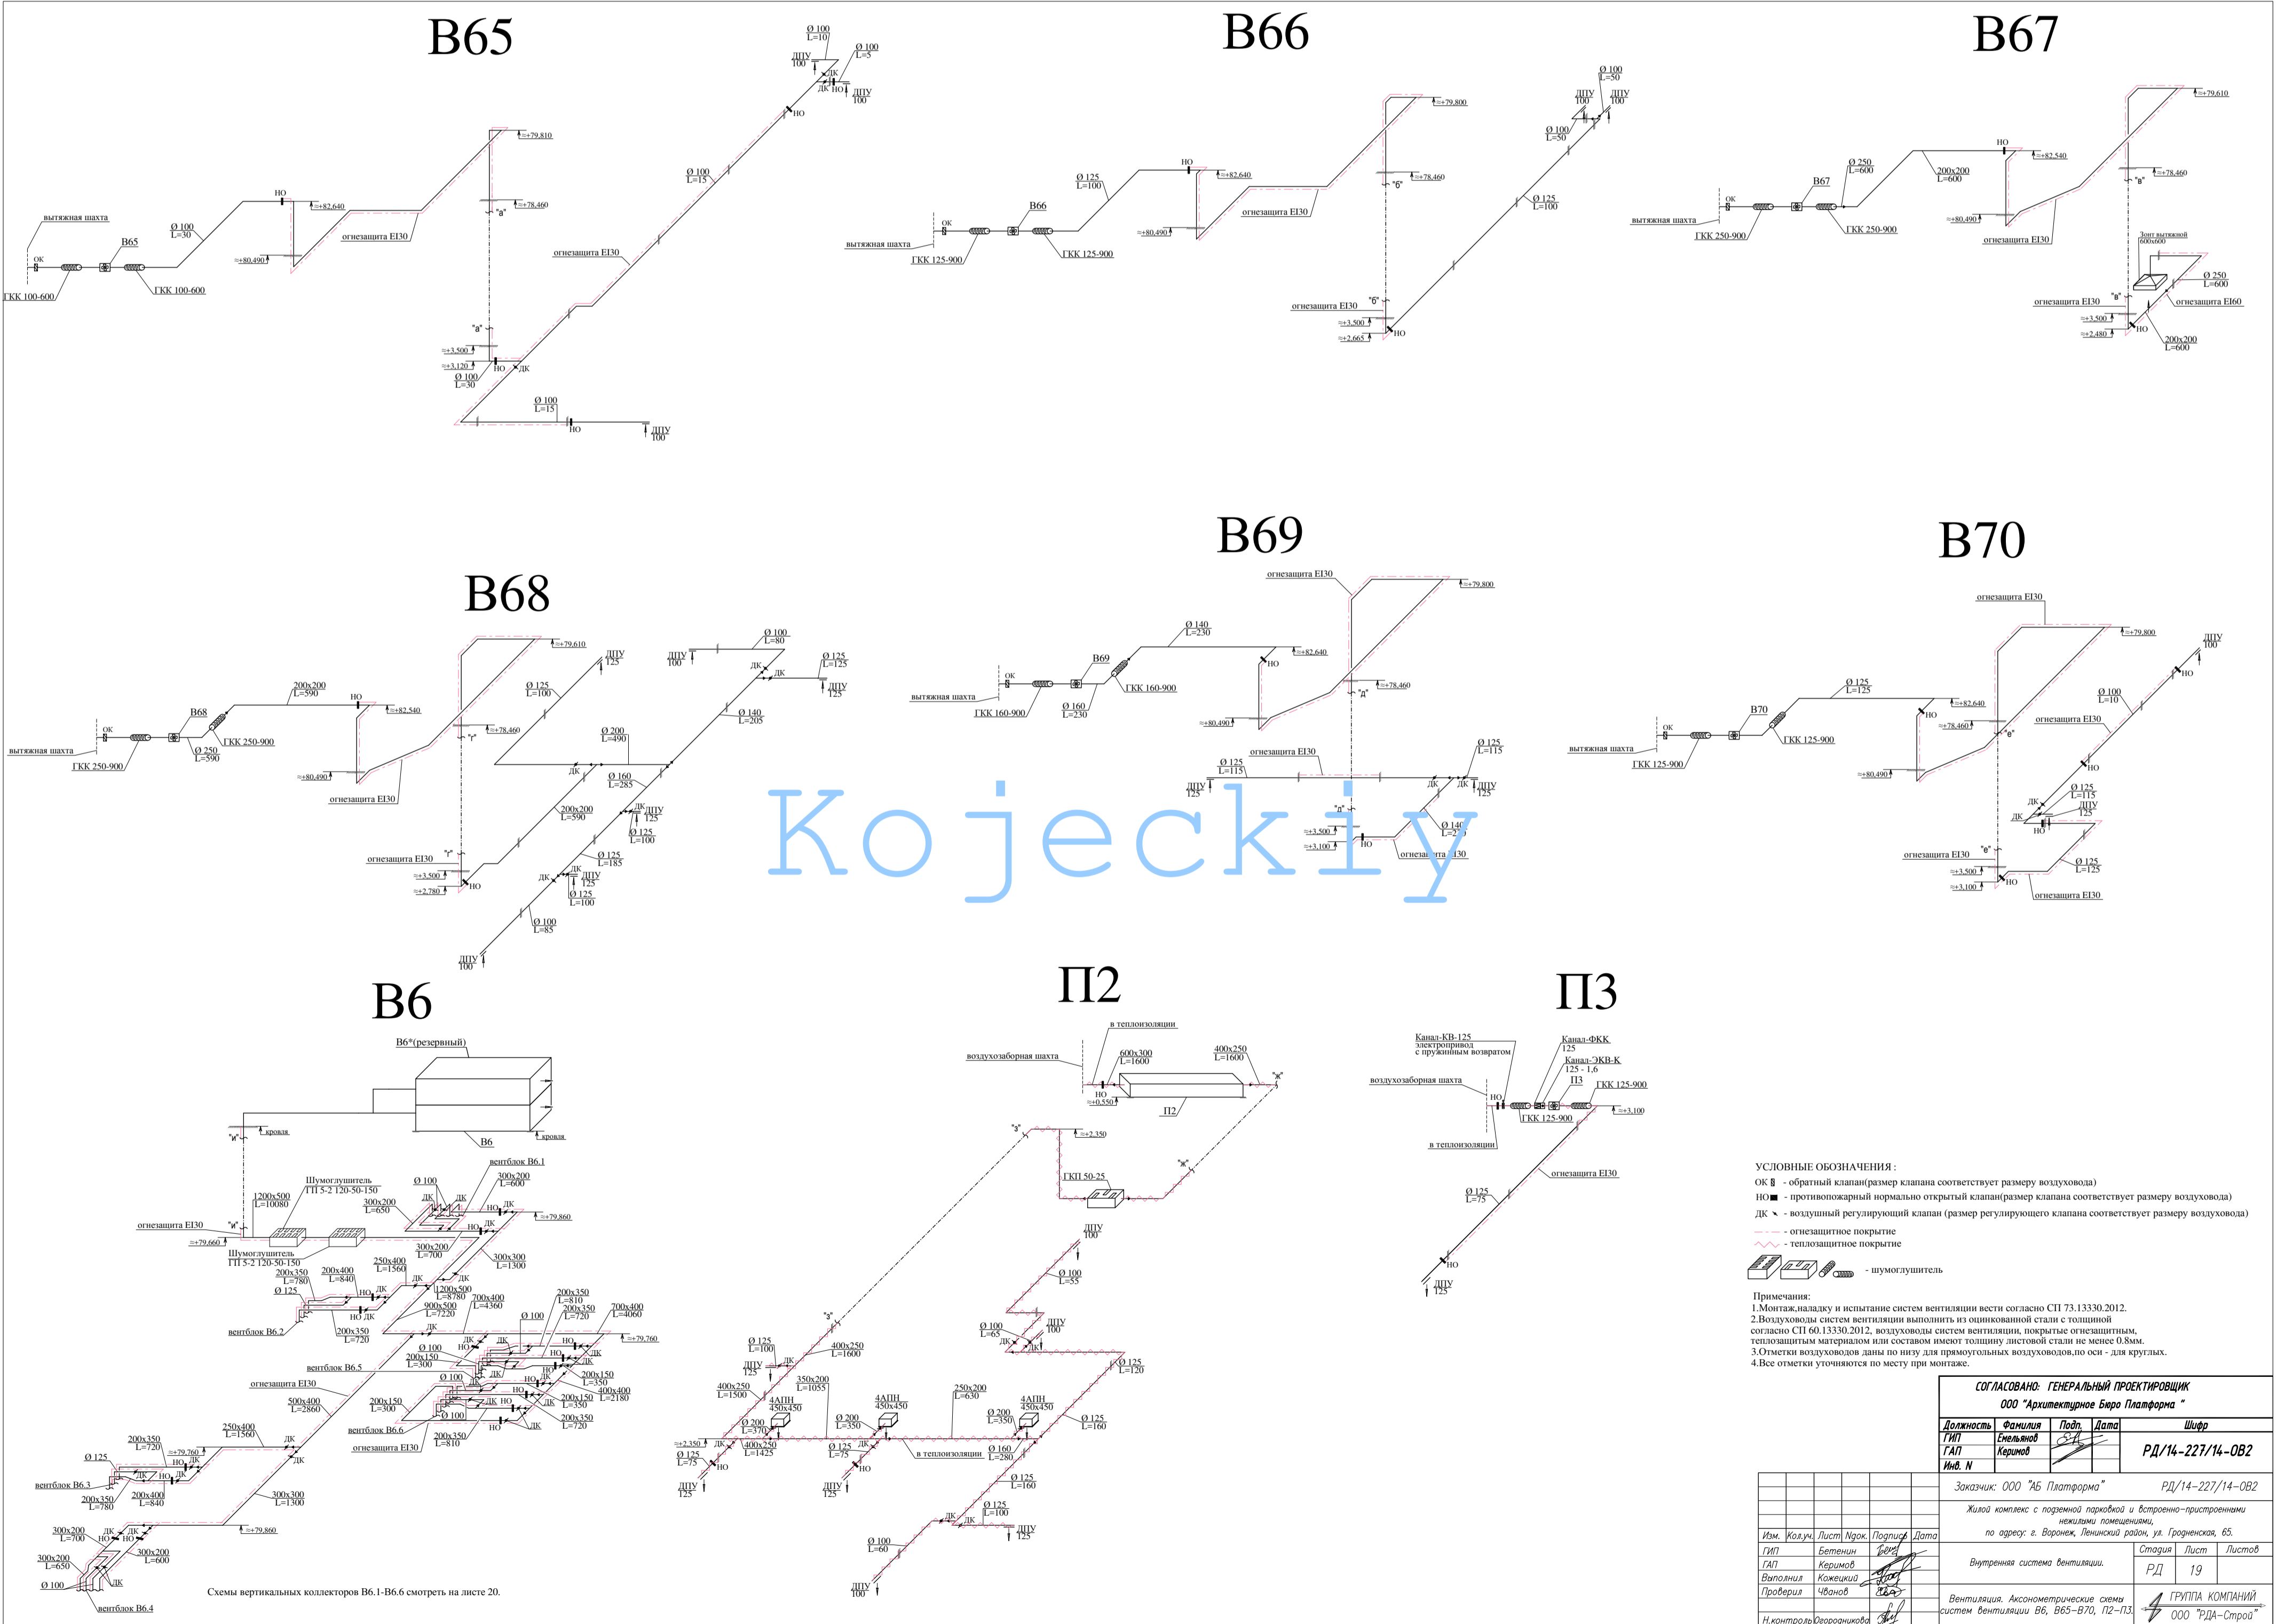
В65

В66

В67

Ø 100
L=10
Ø 100
L=5
ДПУ
100
ДК
ДК НО
ДПУ
100
НО
≈+79.810
Ø 100
L=15
НО
≈+82.640
"а"
≈+78.460
вытяжная шахта
Ø 100
L=30
огнезащита EI30
огнезащита EI30
В65
ОК
≈+80.490
ГКК 100-600
ГКК 100-600
"а"
≈+3.500
≈+3.120
НО
ДК
Ø 100
L=30
Ø 100
L=15
НО
ДПУ
100

Ø 100
L=50
ДПУ
100
ДПУ
100
≈+79.800
Ø 100
L=50
НО
Ø 125
L=100
≈+82.640
"б"
≈+78.460
огнезащита EI30
Ø 125
L=100
В66
ОК
≈+80.490
вытяжная шахта
ГКК 125-900
ГКК 125-900
огнезащита EI30
"б"
≈+3.500
≈+2.665
НО

≈+79.610
НО
Ø 250
L=600
200x200
L=600
≈+82.540
В67
"в"
≈+78.460
вытяжная шахта
ОК
≈+80.490
ГКК 250-900
ГКК 250-900
огнезащита EI30
Зонт вытяжной
600x600
Ø 250
L=600
огнезащита EI30
"в"
огнезащита EI60
≈+3.500
≈+2.480
НО
200x200
L=600

В69

В70

В68

огнезащита EI30
≈+79.800
≈+79.610
Ø 100
L=80
ДПУ
125
ДПУ
100
Ø 125
L=125
ДК
ДК
ДПУ
125
200x200
L=590
Ø 125
L=100
НО
≈+82.540
В68
"г"
≈+78.460
Ø 140
L=205
ОК
Ø 200
L=490
вытяжная шахта
Ø 250
L=590
ГКК 250-900
ГКК 250-900
ДК
Ø 160
L=285
≈+80.490
огнезащита EI30
200x200
L=590
ДК
ДПУ
125
Ø 125
L=100
"г"
огнезащита EI30
Ø 125
L=185
ДК
≈+3.500
ДК
ДПУ
125
≈+2.780
НО
Ø 125
L=100
Ø 100
L=85
ДПУ
100

Ø 140
L=230
НО
≈+82.640
В69
ОК
ГКК 160-900
вытяжная шахта
"д"
≈+78.460
ГКК 160-900
Ø 160
L=230
≈+80.490
огнезащита EI30
Ø 125
L=115
Ø 125
L=115
ДПУ
125
ДК
ДК
ДПУ
125
"д"
≈+3.500
Ø 140
≈+3.100
НО
огнезащита EI30

огнезащита EI30
≈+79.800
ДПУ
100
НО
Ø 125
L=125
Ø 100
L=10
В70
НО
≈+82.640
ОК
≈+78.460
"е"
огнезащита EI30
вытяжная шахта
ГКК 125-900
ГКК 125-900
≈+80.490
НО
Ø 125
L=115
ДК
ДПУ
125
ДК
НО
"е"
огнезащита EI30
Ø 125
L=125
≈+3.500
≈+3.100
НО
огнезащита EI30

Kojeckiy

В6

П2

П3

В6*(резервный)
"и"
кровля
кровля
В6
вентблок В6.1
Шумоглушитель
ГП 5-2 120-50-150
Ø 100
300x200
L=600
1200x500
L=10080
300x200
L=650
ДК
ДК
ДК
НО
≈+79.860
огнезащита EI30
"и"
НО
ДК
≈+79.660
Шумоглушитель
ГП 5-2 120-50-150
300x200
L=700
300x300
L=1300
250x400
L=1560
200x350
L=780
200x400
L=840
ДК
ДК
Ø 125
НО
ДК
1200x500
L=8780
700x400
L=4360
НО ДК
900x500
L=7220
200x350
L=810
700x400
L=4060
вентблок В6.2
200x350
L=720
Ø 100
200x350
L=720
ДК
ДК
ДК
НО
≈+79.760
НО
ДК
ДК
вентблок В6.5
Ø 100
200x150
L=300
НО
ДК
200x150
L=350
огнезащита EI30
Ø 100
НО
ДК
ДК
200x150
L=350
500x400
L=2860
200x150
L=300
НО
ДК
200x400
L=2180
Ø 100
ДК
НО
вентблок В6.6
НО
ДК
200x350
L=720
огнезащита EI30
200x350
L=810
250x400
L=1560
200x350
L=720
ДК
Ø 125
≈+79.760
НО
ДК
ДК
НО
ДК
вентблок В6.3
200x350
L=780
200x400
L=840
300x300
L=1300
300x200
L=700
ДК
ДК
НО
НО
≈+79.860
300x200
L=650
300x200
L=600
Ø 100
ДК
вентблок В6.4
Схемы вертикальных коллекторов В6.1-В6.6 смотреть на листе 20.

в теплоизоляции
воздухозаборная шахта
600x300
L=1600
400x250
L=1600
"ж"
НО
≈+0.550
П2
"з"
≈+2.350
ГКП 50-25
"ж"
ДПУ
100
Ø 100
L=55
"з"
Ø 100
L=65
ДПУ
100
ДК
ДК
Ø 125
L=100
400x250
L=1600
Ø 125
L=120
ДПУ
125
ДК
400x250
L=1500
350x200
L=1055
4АПН
450x450
4АПН
450x450
250x200
L=630
4АПН
450x450
Ø 200
L=370
Ø 200
L=350
Ø 200
L=350
Ø 125
L=160
≈+2.350
ДК
400x250
L=1425
Ø 125
L=75
ДК
Ø 125
L=75
в теплоизоляции
Ø 160
L=280
НО
НО
ДПУ
125
ДПУ
125
Ø 125
L=160
Ø 125
L=100
ДК
ДК
ДПУ
125
Ø 100
L=60
ДПУ
100

Канал-КВ-125
электропривод
с пружинным возвратом
Канал-ФКК
125
Канал-ЭКВ-К
125 - 1,6
П3
воздухозаборная шахта
ГКК 125-900
НО
≈+3.100
ГКК 125-900
в теплоизоляции
огнезащита EI30
Ø 125
L=75
НО
ДПУ
125

УСЛОВНЫЕ ОБОЗНАЧЕНИЯ :
ОК - обратный клапан(размер клапана соответствует размеру воздуховода)
НО - противопожарный нормально открытый клапан(размер клапана соответствует размеру воздуховода)
ДК - воздушный регулирующий клапан (размер регулирующего клапана соответствует размеру воздуховода)
- огнезащитное покрытие
- теплозащитное покрытие
- шумоглушитель

Примечания:
1.Монтаж,наладку и испытание систем вентиляции вести согласно СП 73.13330.2012.
2.Воздуховоды систем вентиляции выполнить из оцинкованной стали с толщиной согласно СП 60.13330.2012, воздуховоды систем вентиляции, покрытые огнезащитным, теплозащитным материалом или составом имеют толщину листовой стали не менее 0.8мм.
3.Отметки воздуховодов даны по низу для прямоугольных воздуховодов,по оси - для круглых.
4.Все отметки уточняются по месту при монтаже.

СОГЛАСОВАНО: ГЕНЕРАЛЬНЫЙ ПРОЕКТИРОВЩИК
ООО "Архитектурное Бюро Платформа "

| Должность | Фамилия | Подп. | Дата | Шифр |
|---|---|---|---|---|
| ГИП | Емельянов | | | РД/14-227/14-ОВ2 |
| ГАП | Керимов | | | |
| Инв. N | | | | |

Заказчик: ООО "АБ Платформа" РД/14-227/14-ОВ2
Жилой комплекс с подземной парковкой и встроенно-пристроенными нежилыми помещениями, по адресу: г. Воронеж, Ленинский район, ул. Гродненская, 65.

| Изм. | Кол.уч. | Лист | Nдок. | Подпись | Дата |
|---|---|---|---|---|---|
| ГИП | | Бетенин | | | |
| ГАП | | Керимов | | | |
| Выполнил | | Кожецкий | | | |
| Проверил | | Чванов | | | |
| Н.контроль | | Огородникова | | | |

Внутренняя система вентиляции.
| Стадия | Лист | Листов |
|---|---|---|
| РД | 19 | |

Вентиляция. Аксонометрические схемы систем вентиляции В6, В65-В70, П2-П3.
ГРУППА КОМПАНИЙ
ООО "РДА-Строй"